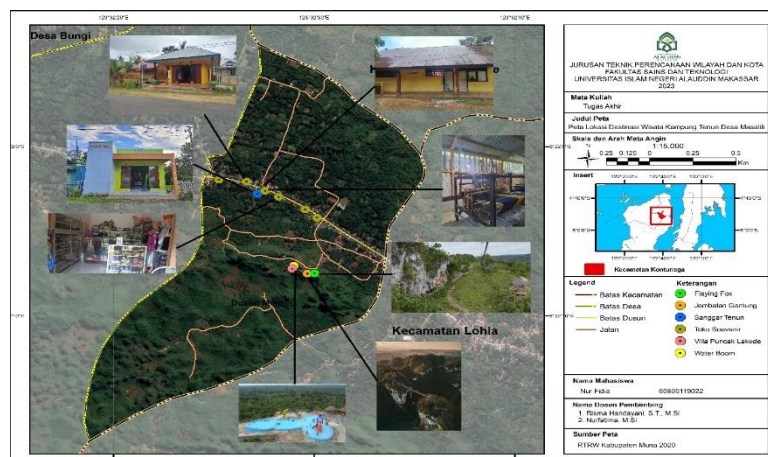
123°22'0"E
123°22'30"E
123°23'0"E

Desa Bungi

Dusun

Kecamatan Lohia

ALAUDDIN

JURUSAN TEKNIK PERENCANAAN WILAYAH DAN KOTA
FAKULTAS SAINS DAN TEKNOLOGI
UNIVERSITAS ISLAM NEGERI ALAUDDIN MAKASSAR
2023

Mata Kuliah
Tugas Akhir

Judul Peta
Peta Lokasi Destinasi Wisata Kampung Tenun Desa Masalili

Skala dan Arah Mata Angin
1:15.000
0 0.25 0.125 0 0.25 0.5 Km

Inseart

Kecamatan Kontunaga

Legend
Batas Kecamatan
Batas Desa
Batas Dusun
Jalan

Keterangan
Flaying Fox
Jembatan Gantung
Sanggar Tenun
Toko Souvenir
Villa Puncak Lakude
Water Boom

Nama Mahasiswa
Nur Fajia 60800119022

Nama Dosen Pembimbing
1. Risma Handayani, S.T., M.Si
2. Nurfatima, M.Si

Sumber Peta
RTRW Kabupaten Muna 2020